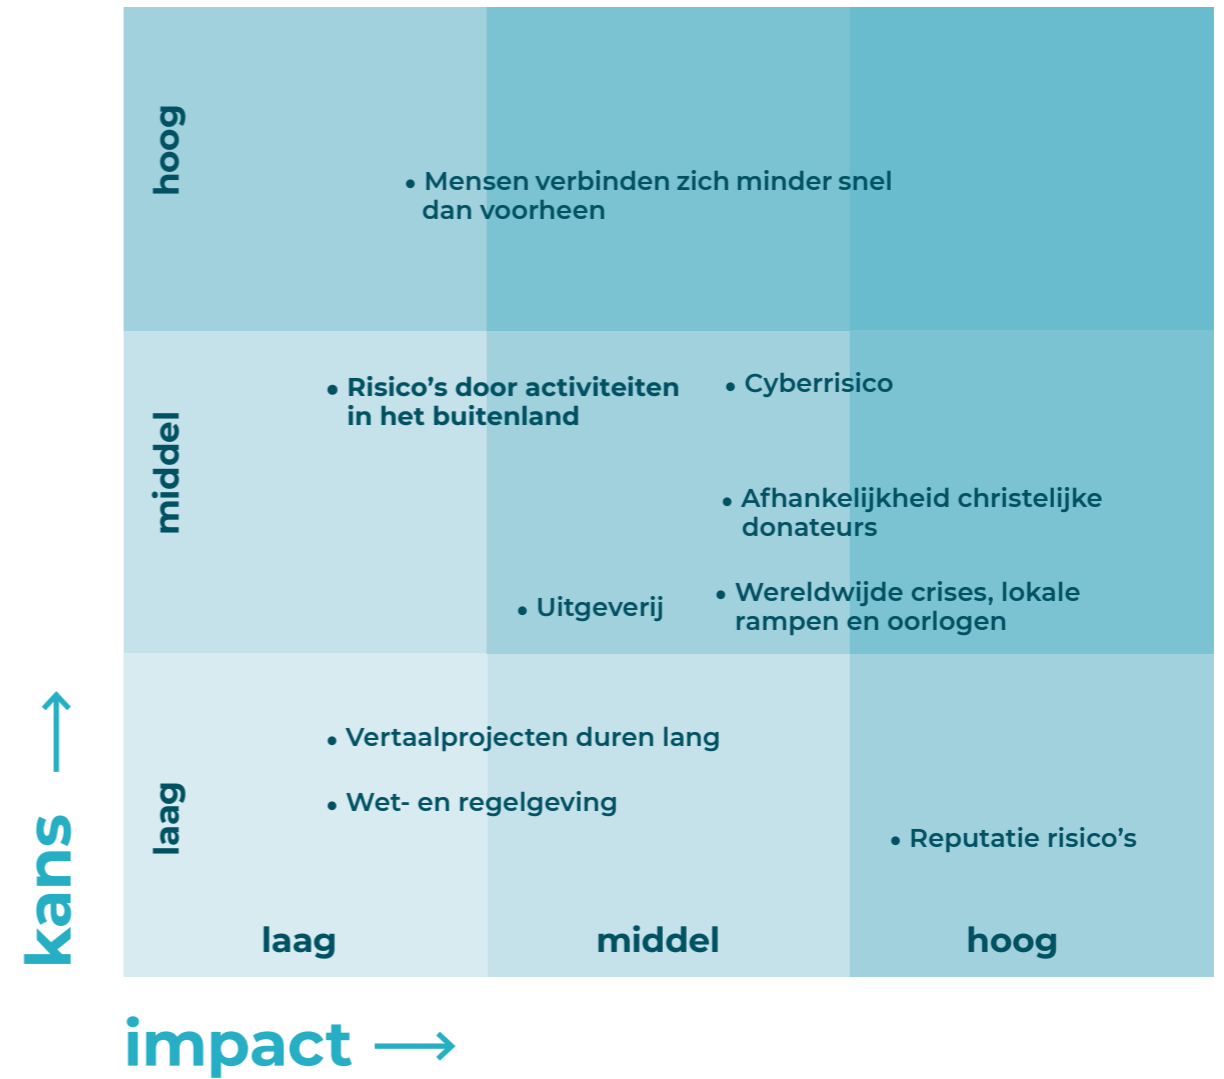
hoog

• Mensen verbinden zich minder snel dan voorheen

middel

• Risico's door activiteiten in het buitenland

• Cyberrisico

• Afhankelijkheid christelijke donateurs

• Uitgeverij

• Wereldwijde crises, lokale rampen en oorlogen

laag

• Vertaalprojecten duren lang

• Wet- en regelgeving

• Reputatie risico's

laag | middel | hoog

kans →

impact →